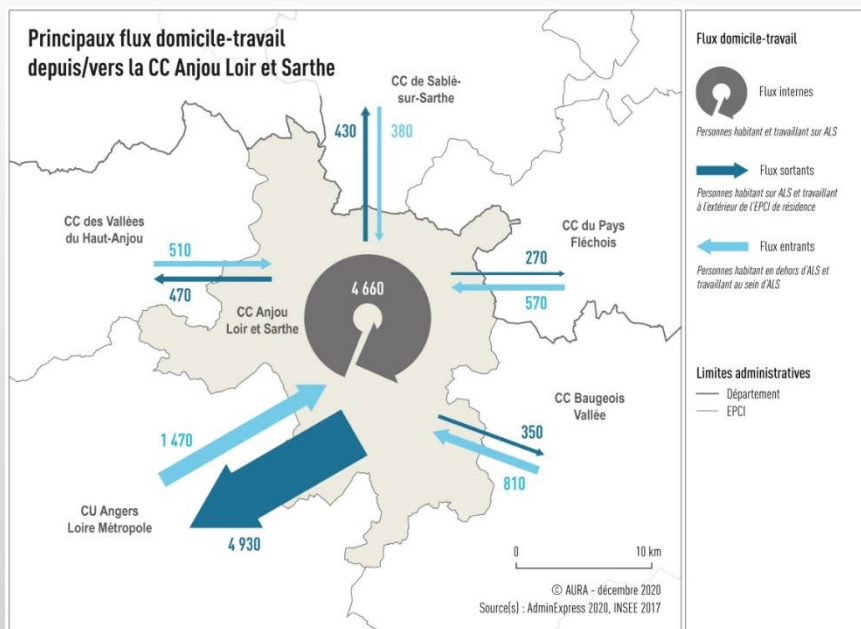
Principaux flux domicile-travail depuis/vers la CC Anjou Loir et Sarthe

CC de Sablé-sur-Sarthe

430

380

CC des Vallées du Haut-Anjou

510

470

CC du Pays Fléchois

270

570

4 660

CC Anjou Loir et Sarthe

CC Baugeois Vallée

350

810

1 470

CU Angers Loire Métropole

4 930

0

10 km

© AURA - décembre 2020

Source(s) : AdminExpress 2020, INSEE 2017

Flux domicile-travail

Flux internes

Personnes habitant et travaillant sur ALS

Flux sortants

Personnes habitant sur ALS et travaillant à l'extérieur de l'EPCI de résidence

Flux entrants

Personnes habitant en dehors d'ALS et travaillant au sein d'ALS

Limites administratives

Département

EPCI